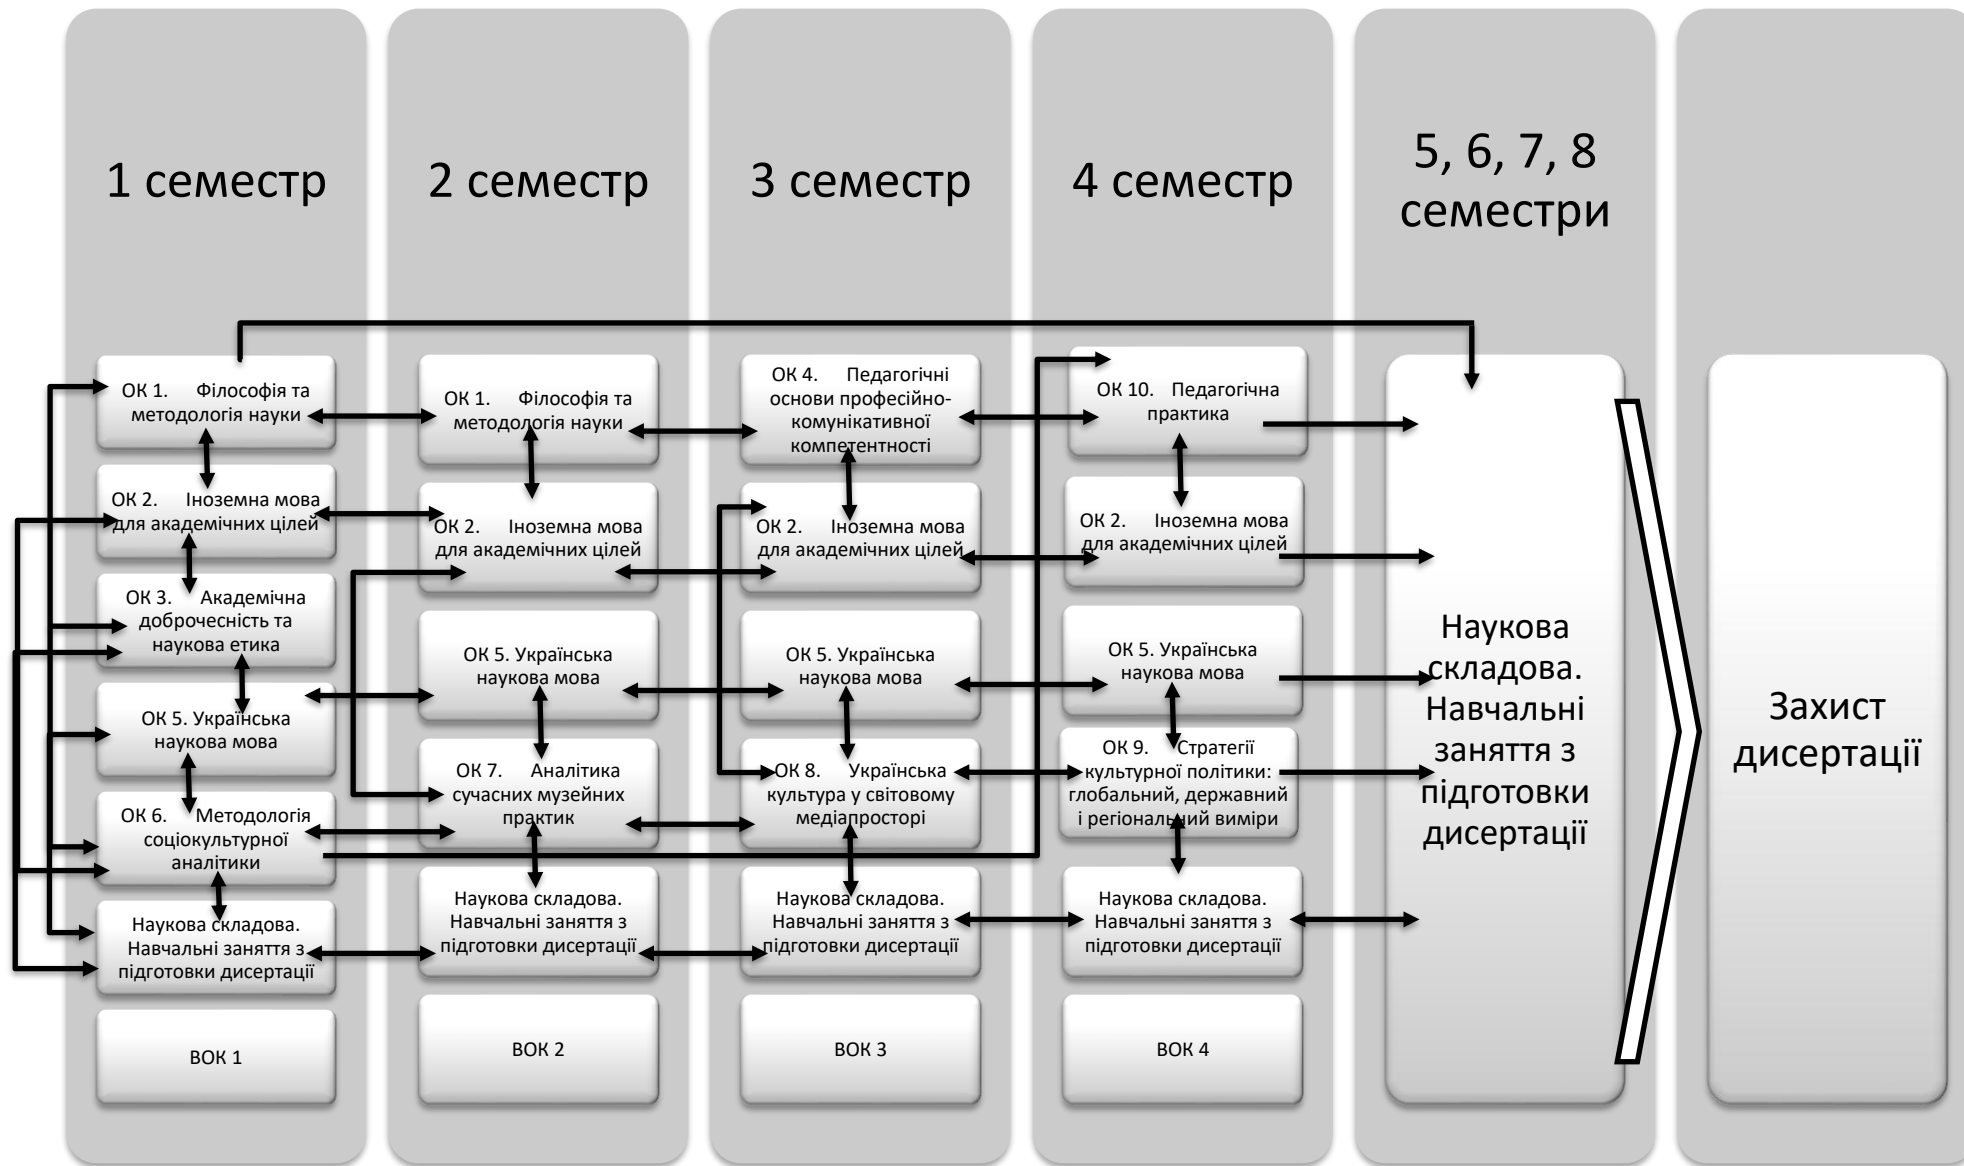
1 семестр

ОК 1. Філософія та методологія науки

ОК 2. Іноземна мова для академічних цілей

ОК 3. Академічна доброчесність та наукова етика

ОК 5. Українська наукова мова

ОК 6. Методологія соціокультурної аналітики

Наукова складова. Навчальні заняття з підготовки дисертації

ВОК 1

2 семестр

ОК 1. Філософія та методологія науки

ОК 2. Іноземна мова для академічних цілей

ОК 5. Українська наукова мова

ОК 7. Аналітика сучасних музейних практик

Наукова складова. Навчальні заняття з підготовки дисертації

ВОК 2

3 семестр

ОК 4. Педагогічні основи професійно-комунікативної компетентності

ОК 2. Іноземна мова для академічних цілей

ОК 5. Українська наукова мова

ОК 8. Українська культура у світовому медіапросторі

Наукова складова. Навчальні заняття з підготовки дисертації

ВОК 3

4 семестр

ОК 10. Педагогічна практика

ОК 2. Іноземна мова для академічних цілей

ОК 5. Українська наукова мова

ОК 9. Стратегії культурної політики: глобальний, державний і регіональний виміри

Наукова складова. Навчальні заняття з підготовки дисертації

ВОК 4

5, 6, 7, 8 семестри

Наукова складова. Навчальні заняття з підготовки дисертації

Захист дисертації